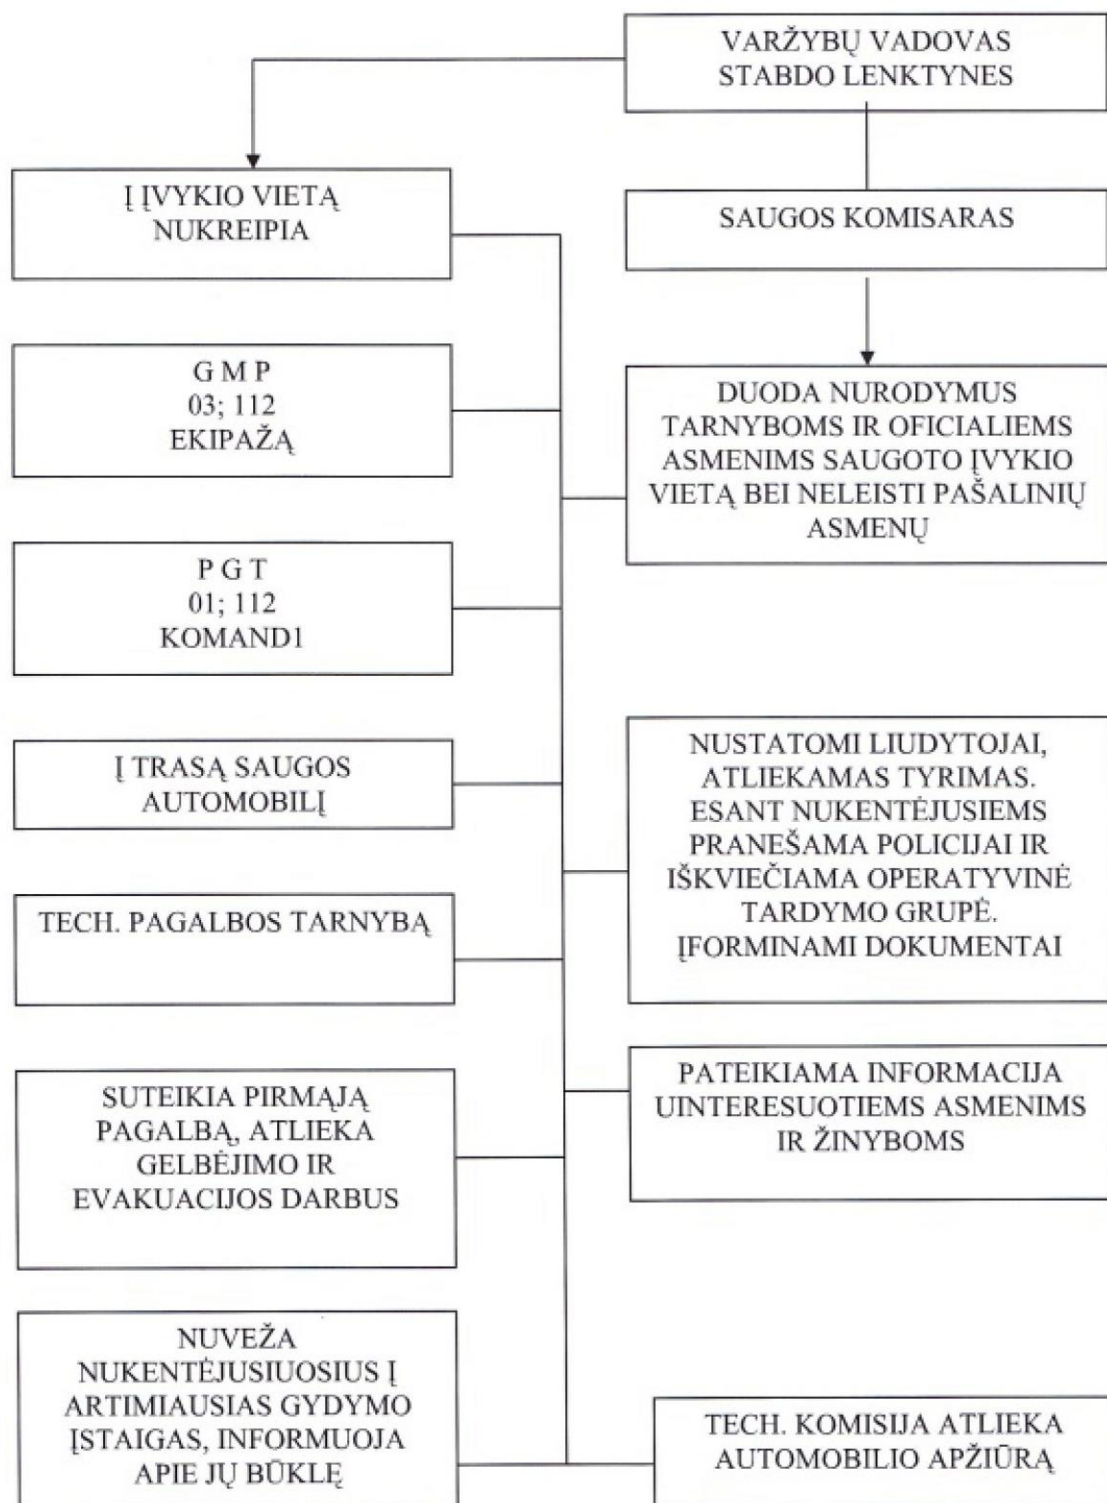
VARŽYBŲ VADOVAS STABDO LENKTYNES

Į ĮVYKIO VIETĄ NUKREIPIA

SAUGOS KOMISARAS

G M P
03; 112
EKIPAŽĄ

DUODA NURODYMUS TARNYBOMS IR OFICIALIEMS ASMENIMS SAUGOTO ĮVYKIO VIETĄ BEI NELEISTI PAŠALINIŲ ASMENŲ

P G T
01; 112
KOMAND1

Į TRASĄ SAUGOS AUTOMOBILĮ

NUSTATOMI LIUDYTOJAI, ATLIEKAMAS TYRIMAS. ESANT NUKENTĖJUSIEMS PRANEŠAMA POLICIJAI IR IŠKVIEČIAMA OPERATYVINĖ TARDYMO GRUPĖ. ĮFORMINAMI DOKUMENTAI

TECH. PAGALBOS TARNYBĄ

SUTEIKIA PIRMĄJĄ PAGALBĄ, ATLIEKA GELBĖJIMO IR EVAKUACIJOS DARBUS

PATEIKIAMA INFORMACIJA UINTERESUOTIEMS ASMENIMS IR ŽINYBOMS

NUVEŽA NUKENTĖJUSIUOSIUS Į ARTIMIAUSIAS GYDYMO ĮSTAIGAS, INFORMUOJA APIE JŲ BŪKLĘ

TECH. KOMISIJA ATLIEKA AUTOMOBILIO APŽIŪRĄ